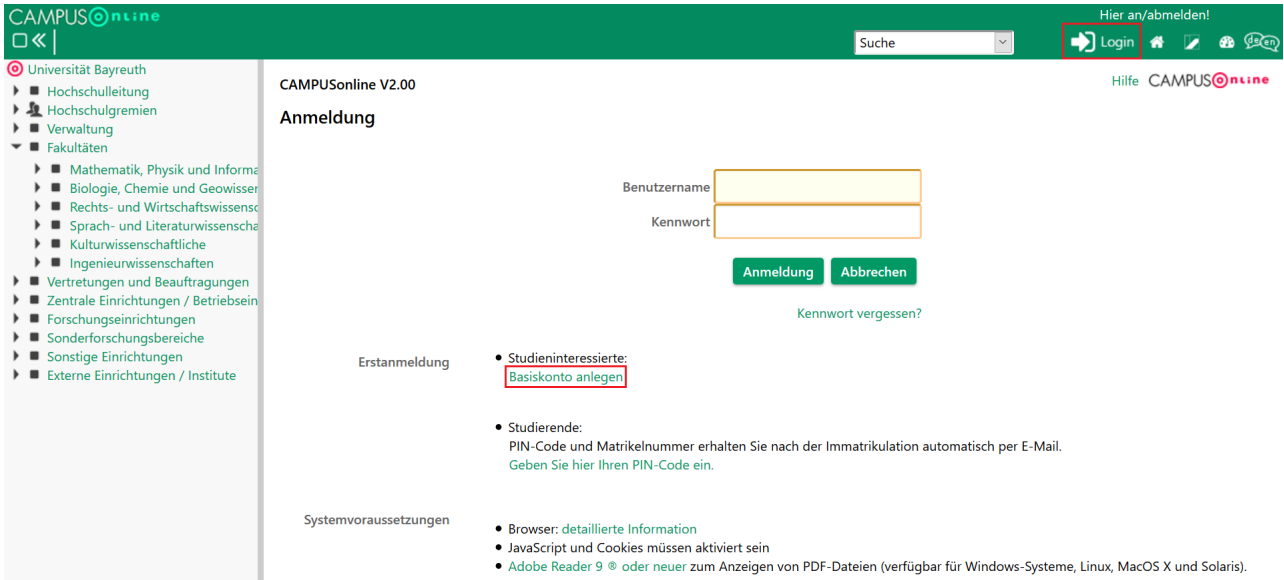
CAMPUSonline

Suche

Hier an/abmelden!

Login

de en

Universität Bayreuth
Hochschulleitung
Hochschulgremien
Verwaltung
Fakultäten
Mathematik, Physik und Informa
Biologie, Chemie und Geowissen
Rechts- und Wirtschaftswissensc
Sprach- und Literaturwissenscha
Kulturwissenschaftliche
Ingenieurwissenschaften
Vertretungen und Beauftragungen
Zentrale Einrichtungen / Betriebsein
Forschungseinrichtungen
Sonderforschungsbereiche
Sonstige Einrichtungen
Externe Einrichtungen / Institute

CAMPUSonline V2.00

Hilfe CAMPUSonline

Anmeldung

Benutzername
Kennwort

Anmeldung Abbrechen

Kennwort vergessen?

Erstanmeldung

• Studieninteressierte:
Basiskonto anlegen

• Studierende:
PIN-Code und Matrikelnummer erhalten Sie nach der Immatrikulation automatisch per E-Mail.
Geben Sie hier Ihren PIN-Code ein.

Systemvoraussetzungen

• Browser: detaillierte Information
• JavaScript und Cookies müssen aktiviert sein
• Adobe Reader 9 ® oder neuer zum Anzeigen von PDF-Dateien (verfügbar für Windows-Systeme, Linux, MacOS X und Solaris).